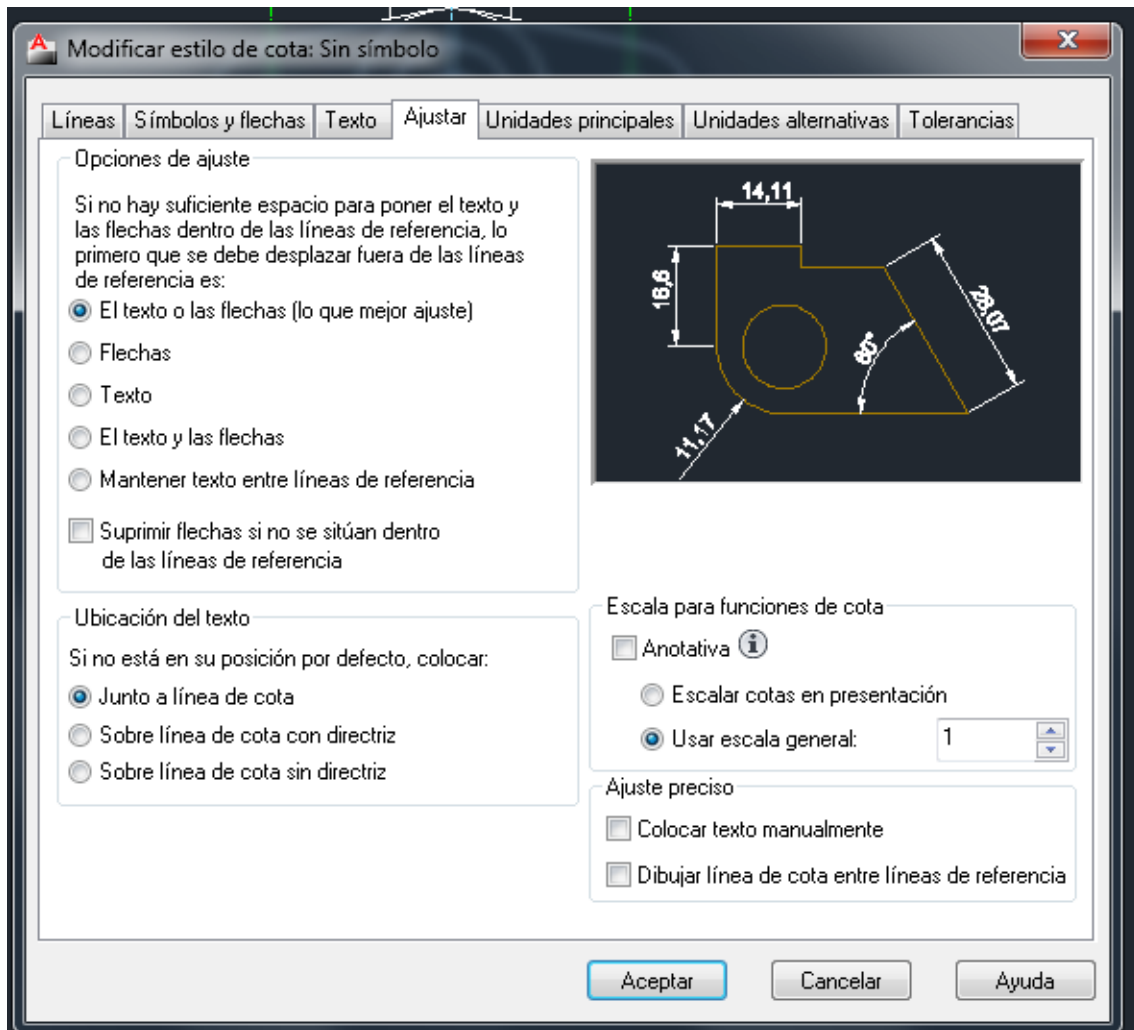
Modificar estilo de cota: Sin símbolo

Líneas | Símbolos y flechas | Texto | Ajustar | Unidades principales | Unidades alternativas | Tolerancias

Opciones de ajuste

Si no hay suficiente espacio para poner el texto y las flechas dentro de las líneas de referencia, lo primero que se debe desplazar fuera de las líneas de referencia es:

El texto o las flechas (lo que mejor ajuste)

Flechas

Texto

El texto y las flechas

Mantener texto entre líneas de referencia

Suprimir flechas si no se sitúan dentro de las líneas de referencia

14,11

16,6

28,07

60°

11,17

Ubicación del texto

Si no está en su posición por defecto, colocar:

Junto a línea de cota

Sobre línea de cota con directriz

Sobre línea de cota sin directriz

Escala para funciones de cota

Anotativa

Escalar cotas en presentación

Usar escala general: 1

Ajuste preciso

Colocar texto manualmente

Dibujar línea de cota entre líneas de referencia

Aceptar

Cancelar

Ayuda